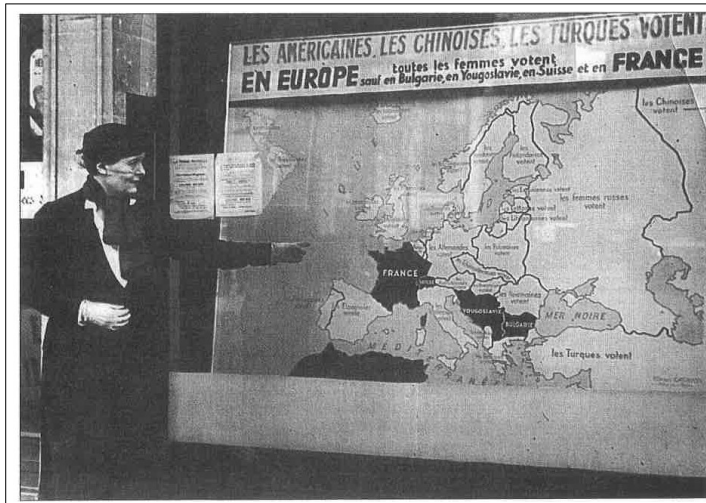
LES AMÉRICAINES, LES CHINOISES, LES TURQUES VOTENT
EN EUROPE toutes les femmes votent sauf en Bulgarie, en Yougoslavie, en Suisse et en FRANCE

les Chinoises votent
les Finlandaises votent
les Estoniennes votent
les Lettones votent
les Lituaniennes votent
les femmes russes votent
les Allemandes votent
les Polonaises votent
FRANCE
SUISSE
les Roumaines votent
YOUGOSLAVIE
BULGARIE
MER NOIRE
MÉDITERRANÉE
les Turques votent!
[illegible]